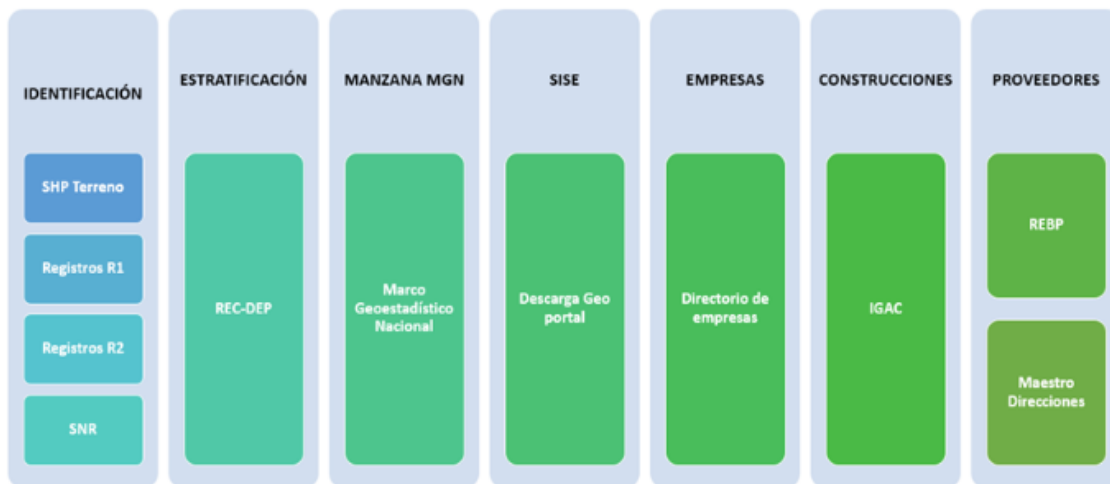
IDENTIFICACIÓN

SHP Terreno

Registros R1

Registros R2

SNR

ESTRATIFICACIÓN

REC-DEP

MANZANA MGN

Marco Geoestadístico Nacional

SISE

Descarga Geo portal

EMPRESAS

Directorio de empresas

CONSTRUCCIONES

IGAC

PROVEEDORES

REBP

Maestro Direcciones